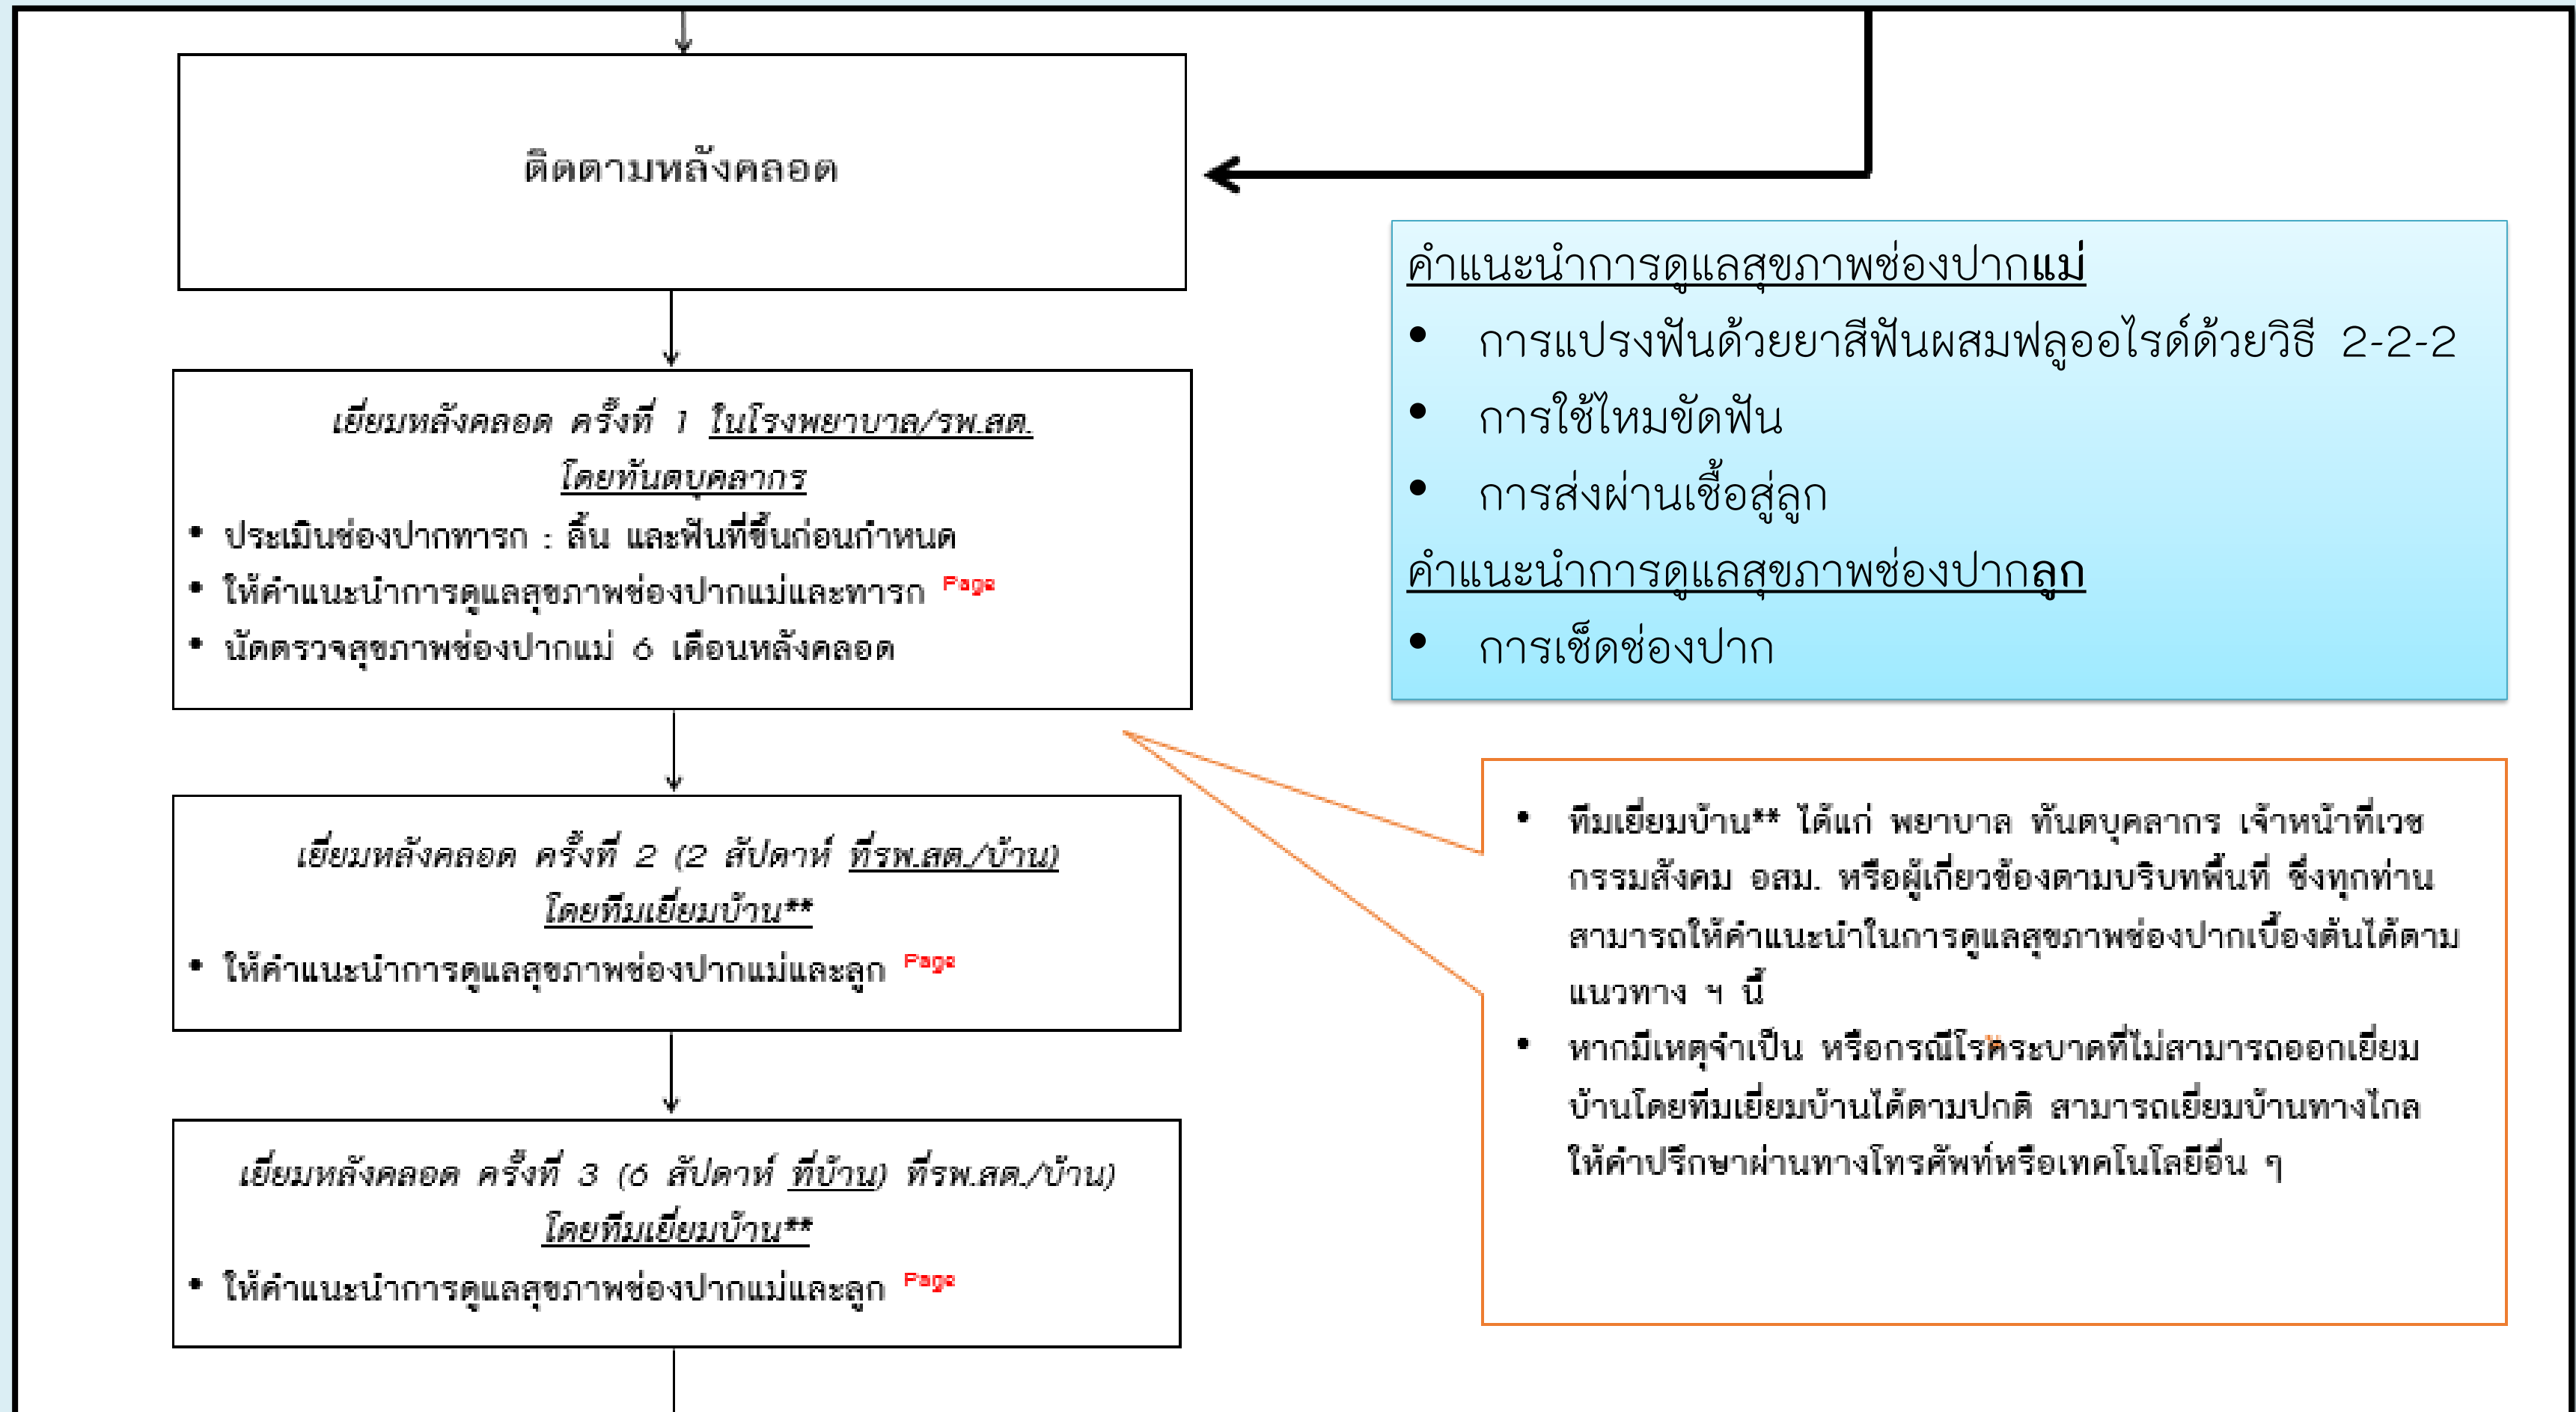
ติดตามหลังคลอด

เยี่ยมหลังคลอด ครั้งที่ 1 ในโรงพยาบาล/รพ.สต. โดยทันตบุคลากร

- ประเมินช่องปากทารก : ลิ้น และฟันที่ขึ้นก่อนกำหนด
- ให้คำแนะนำการดูแลสุขภาพช่องปากแม่และทารก Page
- นัดตรวจสุขภาพช่องปากแม่ 6 เดือนหลังคลอด

คำแนะนำการดูแลสุขภาพช่องปากแม่

- การแปรงฟันด้วยยาสีฟันผสมฟลูออไรด์ด้วยวิธี 2-2-2
- การใช้ไหมขัดฟัน
- การส่งผ่านเชื้อสู่ลูก

คำแนะนำการดูแลสุขภาพช่องปากลูก

- การเช็ดช่องปาก

เยี่ยมหลังคลอด ครั้งที่ 2 (2 สัปดาห์ ที่รพ.สต./บ้าน) โดยทีมเยี่ยมบ้าน**

- ให้คำแนะนำการดูแลสุขภาพช่องปากแม่และลูก Page

- ทีมเยี่ยมบ้าน** ได้แก่ พยาบาล ทันตบุคลากร เจ้าหน้าที่เวชกรรมสังคม อสม. หรือผู้เกี่ยวข้องตามบริบทพื้นที่ ซึ่งทุกท่านสามารถให้คำแนะนำในการดูแลสุขภาพช่องปากเบื้องต้นได้ตามแนวทาง ฯ นี้
- หากมีเหตุจำเป็น หรือกรณีโรคระบาดที่ไม่สามารถออกเยี่ยมบ้านโดยทีมเยี่ยมบ้านได้ตามปกติ สามารถเยี่ยมบ้านทางไกล ให้คำปรึกษาผ่านทางโทรศัพท์หรือเทคโนโลยีอื่น ๆ

เยี่ยมหลังคลอด ครั้งที่ 3 (6 สัปดาห์ ที่บ้าน) ที่รพ.สต./บ้าน) โดยทีมเยี่ยมบ้าน**

- ให้คำแนะนำการดูแลสุขภาพช่องปากแม่และลูก Page